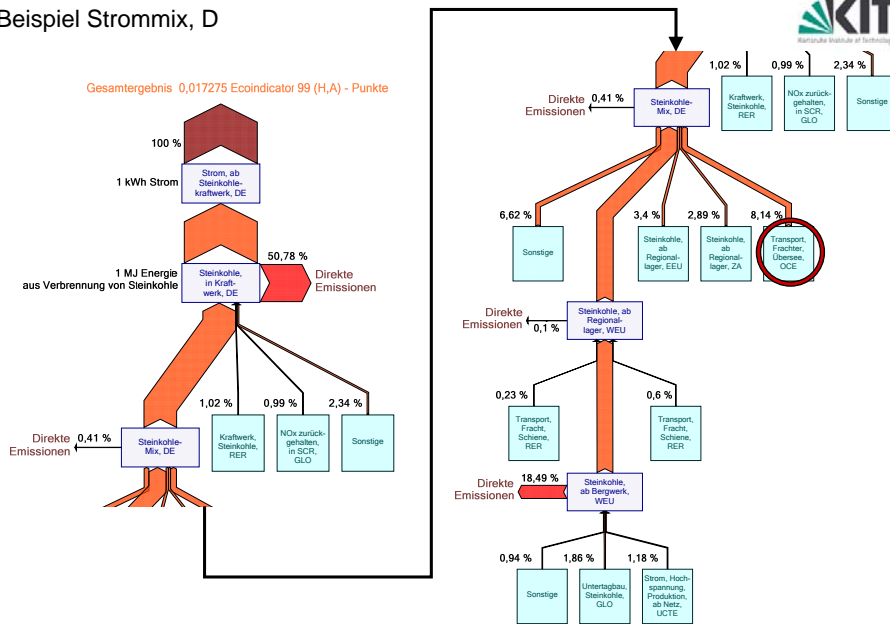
Beispiel Strommix, D

KIT
Karlsruhe Institute of Technology

Gesamtergebnis 0,017275 Ecoindicator 99 (H,A) - Punkte

100 %

1 kWh Strom

Strom, ab Steinkohlekraftwerk, DE

1 MJ Energie aus Verbrennung von Steinkohle

Steinkohle, in Kraftwerk, DE

50,78 %

Direkte Emissionen

Direkte Emissionen

0,41 %

Steinkohle-Mix, DE

1,02 %

Kraftwerk, Steinkohle, RER

0,99 %

NOx zurückgehalten, in SCR, GLO

2,34 %

Sonstige

Direkte Emissionen

0,41 %

Steinkohle-Mix, DE

1,02 %

Kraftwerk, Steinkohle, RER

0,99 %

NOx zurückgehalten, in SCR, GLO

2,34 %

Sonstige

6,62 %

Sonstige

3,4 %

Steinkohle, ab Regionallager, EEU

2,89 %

Steinkohle, ab Regionallager, ZA

8,14 %

Transport, Frachter, Übersee, OCE

Direkte Emissionen

0,1 %

Steinkohle, ab Regionallager, WEU

0,23 %

Transport, Fracht, Schiene, RER

0,6 %

Transport, Fracht, Schiene, RER

Direkte Emissionen

18,49 %

Steinkohle, ab Bergwerk, WEU

0,94 %

Sonstige

1,86 %

Untertagbau, Steinkohle, GLO

1,18 %

Strom, Hochspannung, Produktion, ab Netz, UCTE